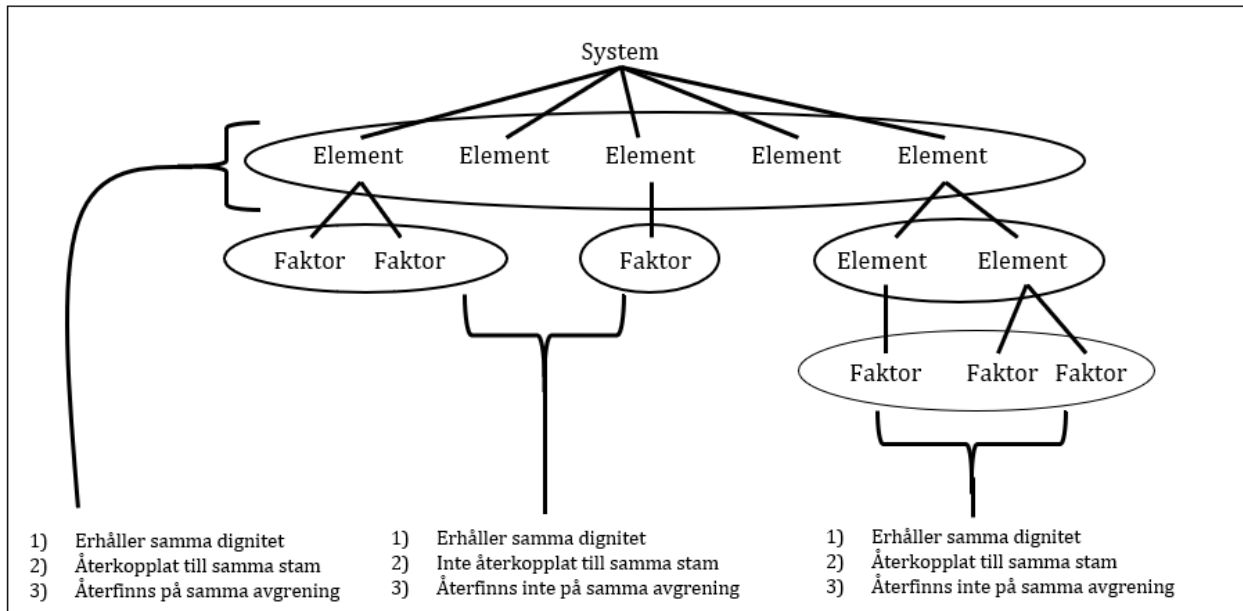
System

Element Element Element Element Element

Faktor Faktor

Faktor

Element Element

Faktor Faktor Faktor

1) Erhåller samma dignitet
2) Återkopplat till samma stam
3) Återfinns på samma avgrening

1) Erhåller samma dignitet
2) Inte återkopplat till samma stam
3) Återfinns inte på samma avgrening

1) Erhåller samma dignitet
2) Återkopplat till samma stam
3) Återfinns inte på samma avgrening